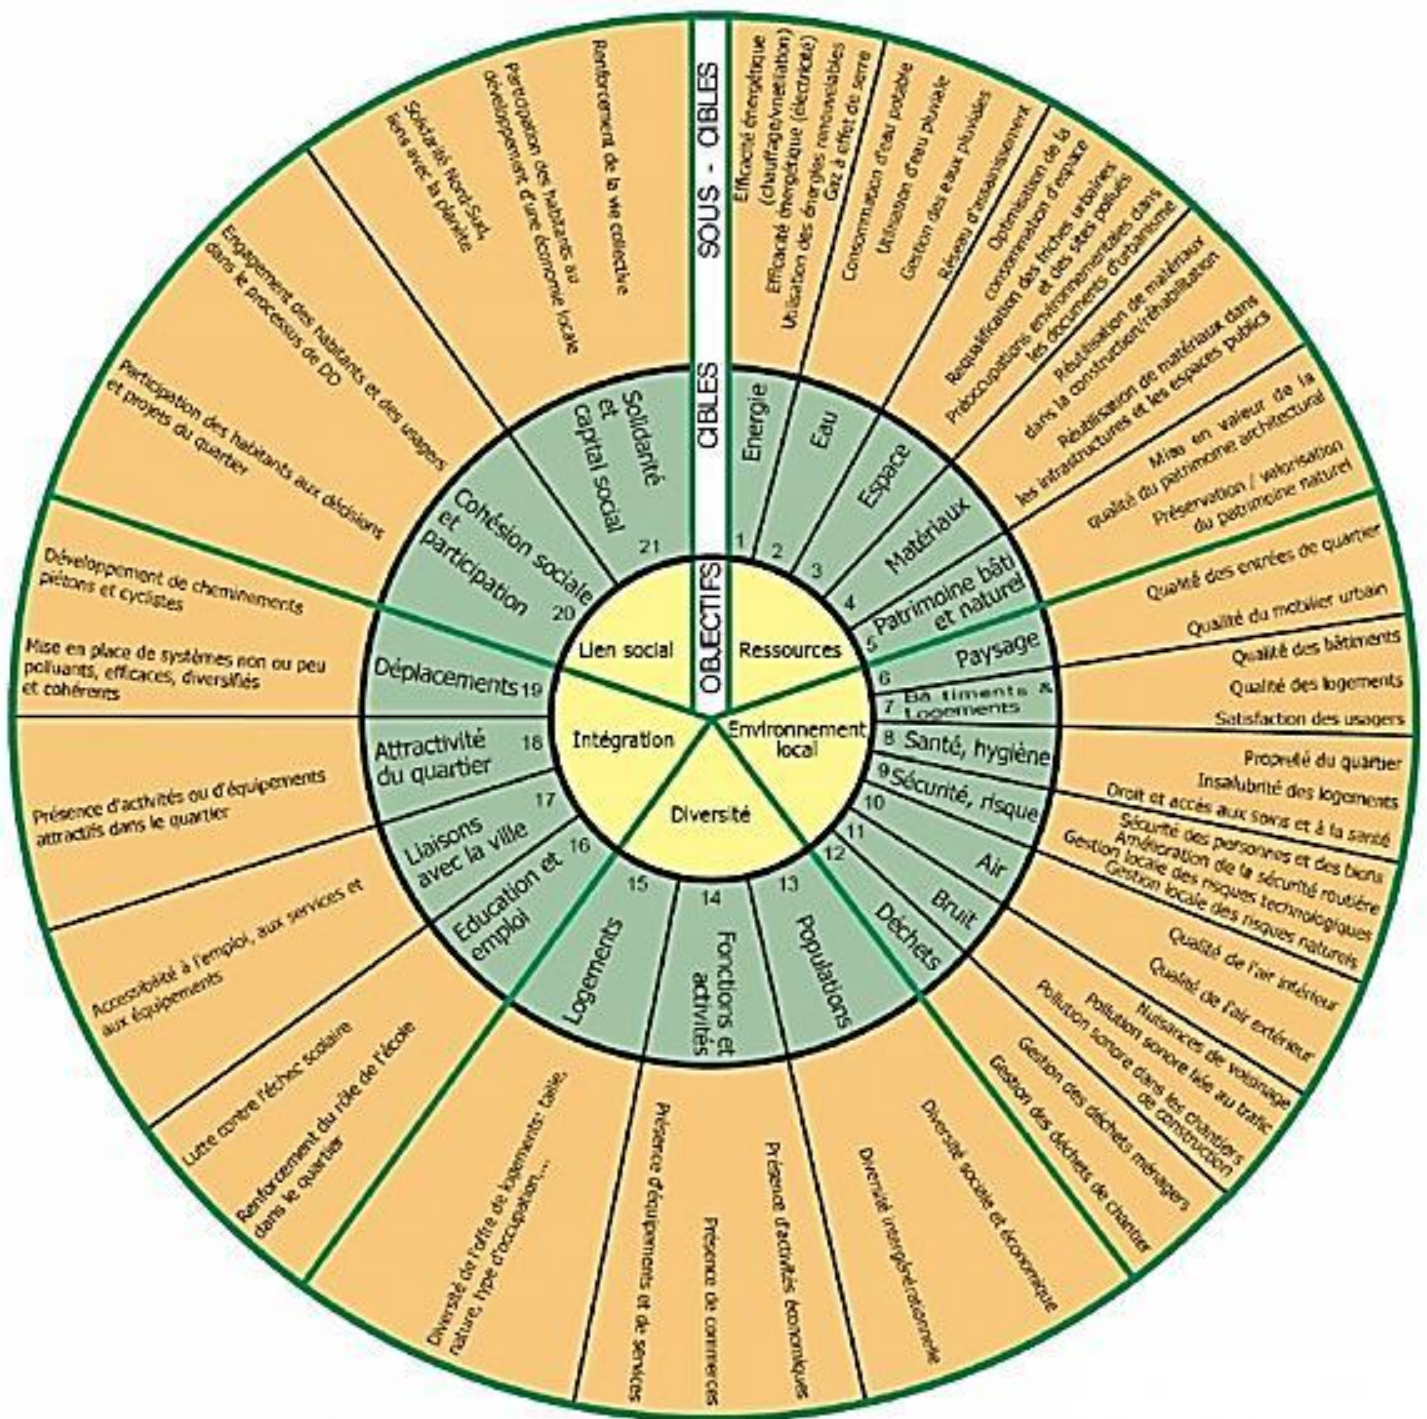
SOUS - CIBLES

CIBLES

OBJECTIFS

Lien social

Ressources

Intégration

Environnement local

Diversité

1 Energie

2 Eau

3 Espace

4 Matériaux

5 Patrimoine bâti et naturel

6 Paysage

7 Bâtiments & Logements

8 Santé, hygiène

9 Sécurité, risque

10 Air

11 Bruit

12 Déchets

13 Populations

14 Fonctions et activités

15 Logements

16 Education et emploi

17 Liaisons avec la ville

18 Attractivité du quartier

19 Déplacements

20 Cohésion sociale et participation

21 Solidarité et capital social

Efficacité énergétique (chauffage/ventilation)

Efficacité énergétique (électricité)

Utilisation des énergies renouvelables

Gaz à effet de serre

Consommation d'eau potable

Utilisation d'eau pluviale

Gestion des eaux pluviales

Réseau d'assainissement

Optimisation de la consommation d'espace

Requalification des friches urbaines et des sites pollués

Préoccupations environnementales dans les documents d'urbanisme

Réutilisation de matériaux dans la construction/réhabilitation

Réutilisation de matériaux dans les infrastructures et les espaces publics

Mise en valeur de la qualité du patrimoine architectural

Préservation / valorisation du patrimoine naturel

Qualité des entrées de quartier

Qualité du mobilier urbain

Qualité des bâtiments

Qualité des logements

Satisfaction des usagers

Propreté du quartier

Insalubrité des logements

Droit et accès aux soins et à la santé

Sécurité des personnes et des biens

Amélioration de la sécurité routière

Gestion locale des risques technologiques

Gestion locale des risques naturels

Qualité de l'air intérieur

Qualité de l'air extérieur

Nuisances de voisinage

Pollution sonore liée au trafic

Pollution sonore dans les chantiers de construction

Gestion des déchets ménagers

Gestion des déchets de chantier

Diversité sociale et économique

Diversité intergénérationnelle

Présence d'activités économiques

Présence de commerces

Présence d'équipements et de services

Diversité de l'offre de logements: taille, nature, type d'occupation...

Renforcement du rôle de l'école dans le quartier

Lutte contre l'échec scolaire

Accessibilité à l'emploi, aux services et aux équipements

Présence d'activités ou d'équipements attractifs dans le quartier

Mise en place de systèmes non ou peu polluants, efficaces, diversifiés et cohérents

Développement de cheminements piétons et cyclistes

Participation des habitants aux décisions et projets du quartier

Engagement des habitants et des usagers dans le processus de DD

Solidarité Nord-Sud, liens avec la planète

Participation des habitants au développement d'une économie locale

Renforcement de la vie collective